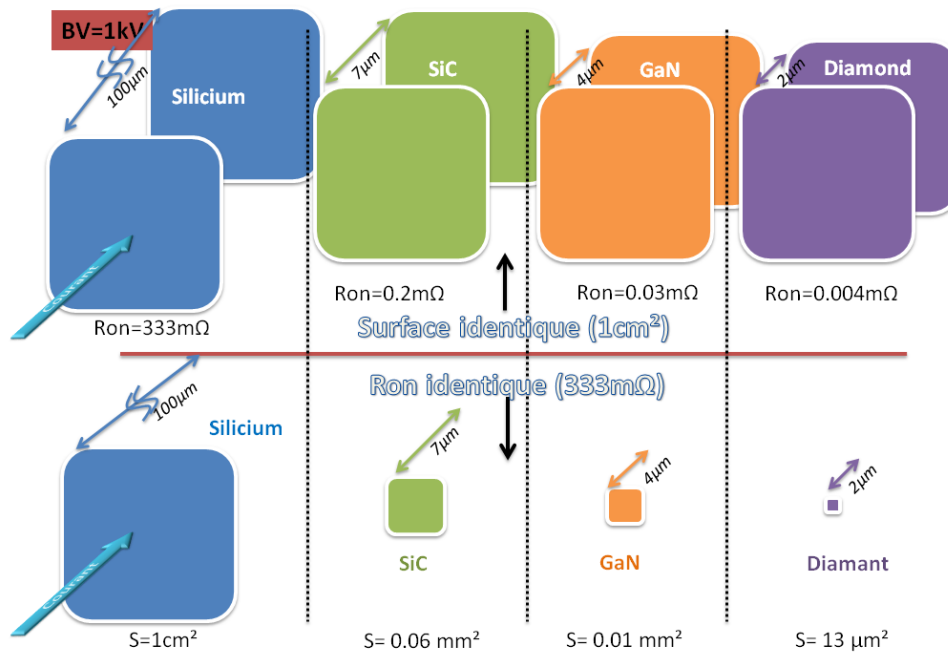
BV=1kV

100µm

Silicium

Courant

Ron=333mΩ

7µm

SiC

Ron=0.2mΩ

4µm

GaN

Ron=0.03mΩ

2µm

Diamond

Ron=0.004mΩ

Surface identique (1cm²)

Ron identique (333mΩ)

100µm

Silicium

Courant

S=1cm²

7µm

SiC

S= 0.06 mm²

4µm

GaN

S= 0.01 mm²

2µm

Diamant

S= 13 µm²